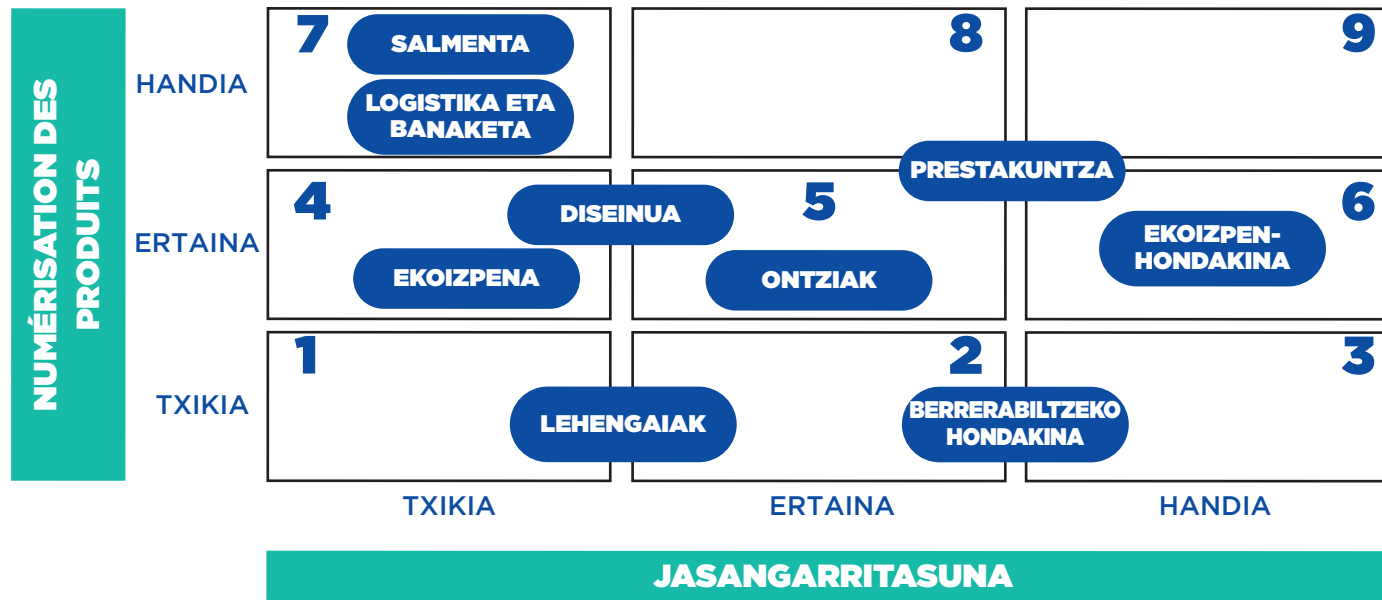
NUMÉRISATION DES PRODUITS

HANDIA

ERTAINA

TXIKIA

7
SALMENTA
LOGISTIKA ETA BANAKETA

8

9

PRESTAKUNTZA

4
DISEINUA
EKOIZPENA

5
ONTZIAK

6
EKOIZPEN-HONDAKINA

1
LEHENGAIAK

2
BERRERABILTZEKO HONDAKINA

3

TXIKIA

ERTAINA

HANDIA

JASANGARRITASUNA